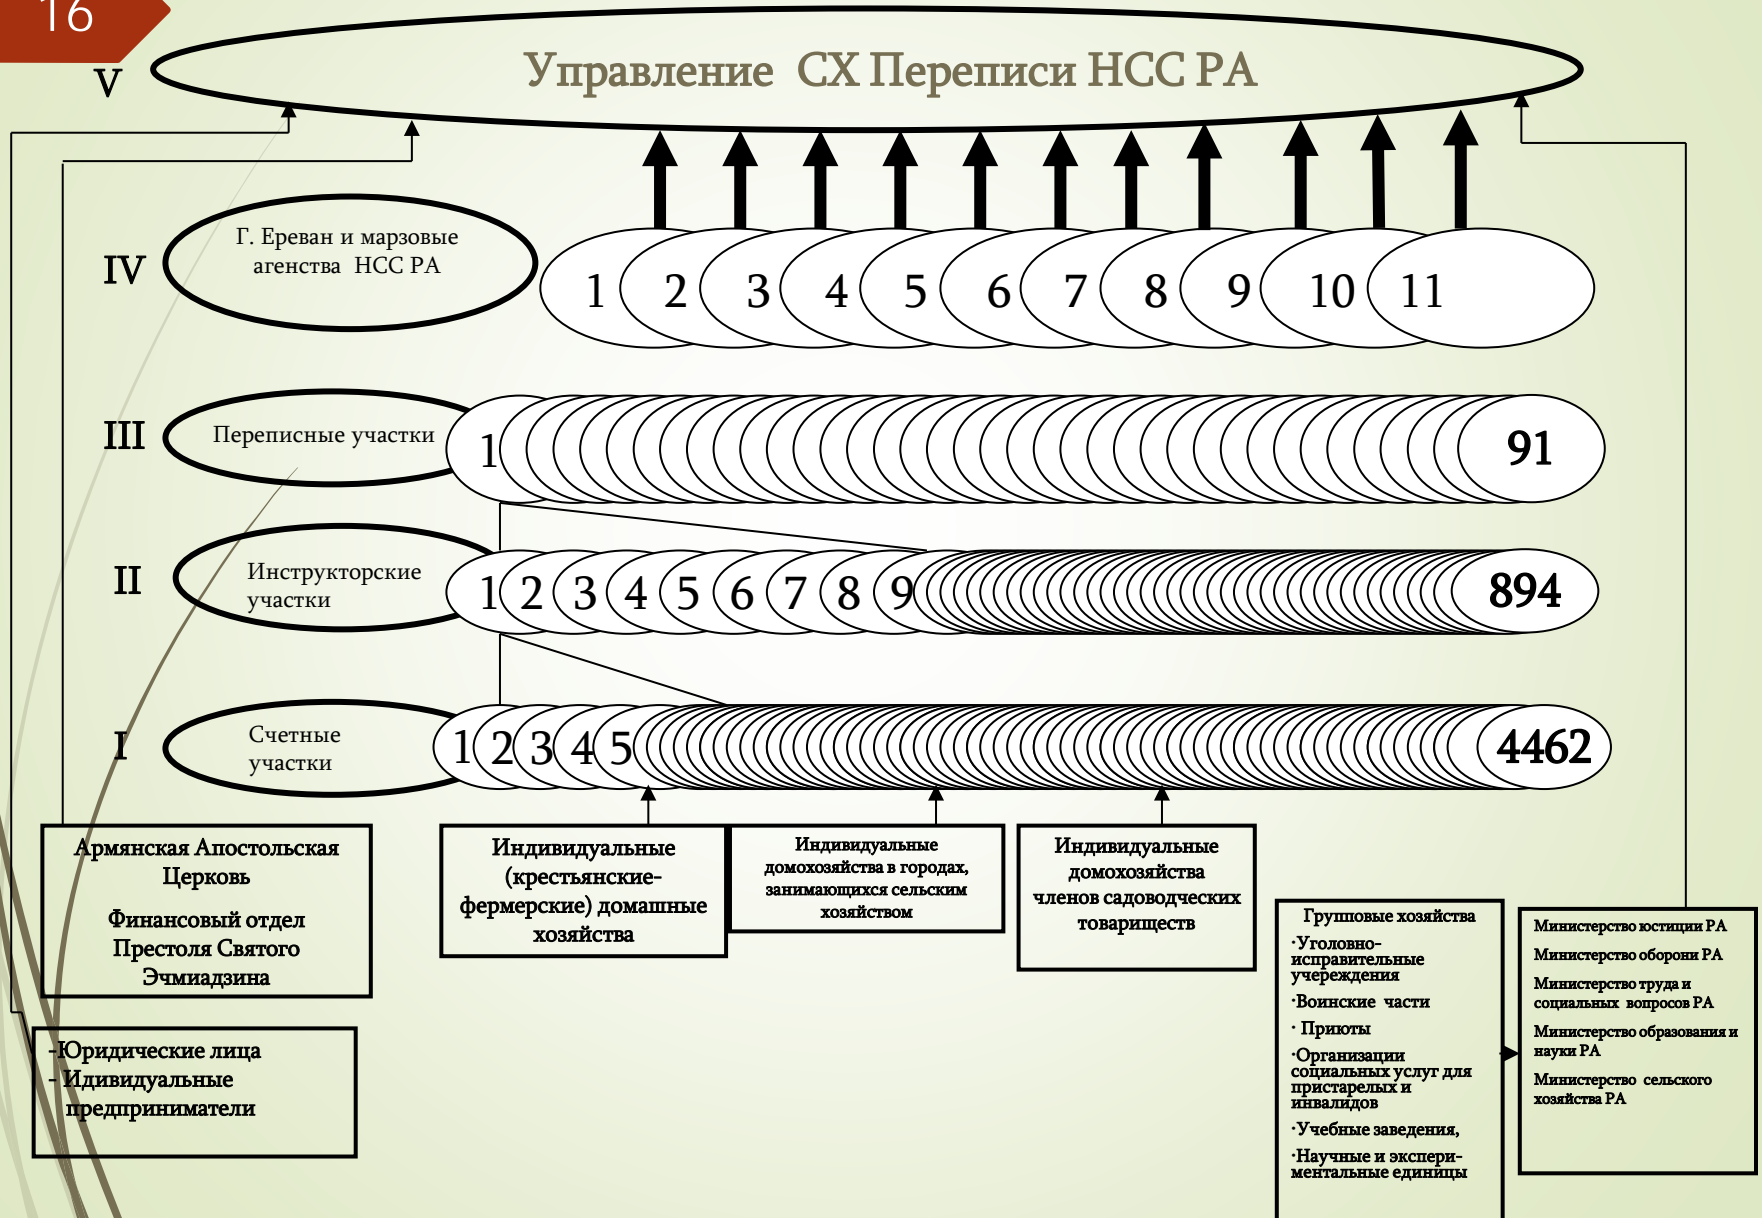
16

V

Управление СХ Переписи НСС РА

IV

Г. Ереван и марзовые агенства НСС РА

1 2 3 4 5 6 7 8 9 10 11

III

Переписные участки

1

91

II

Инструкторские участки

1 2 3 4 5 6 7 8 9

894

I

Счетные участки

1 2 3 4 5

4462

Армянская Апостольская Церковь

Финансовый отдел Престоля Святого Эчмиадзина

Индивидуальные (крестьянские-фермерские) домашные хозяйства

Индивидуальные домохозяйства в городах, занимающихся сельским хозяйством

Индивидуальные домохозяйства членов садоводческих товариществ

-Юридические лица
- Идивидуальные предприниматели

Групповые хозяйства
·Уголовно-исправительные учереждения
·Воинские части
· Приюты
·Организации социальных услуг для пристарелых и инвалидов
·Учебные заведения,
·Научные и экспери-ментальные единицы

Министерство юстиции РА
Министерство обороны РА
Министерство труда и социальных вопросов РА
Министерство образования и науки РА
Министерство сельского хозяйства РА